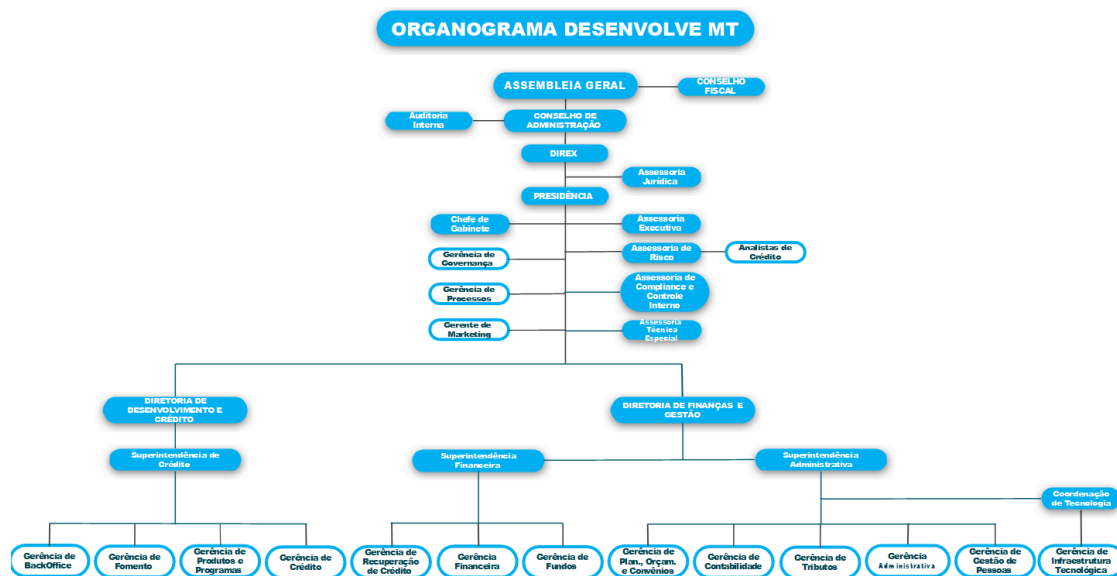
ORGANOGRAMA DESENVOLVE MT

ASSEMBLEIA GERAL

CONSELHO FISCAL

Auditoria Interna

CONSELHO DE ADMINISTRAÇÃO

DIREX

Assessoria Jurídica

PRESIDÊNCIA

Chefe de Gabinete

Assessoria Executiva

Gerência de Governança

Assessoria de Risco

Analistas de Crédito

Gerência de Processos

Assessoria de Compliance e Controle Interno

Gerente de Marketing

Assessoria Técnica Especial

DIRETORIA DE DESENVOLVIMENTO E CRÉDITO

DIRETORIA DE FINANÇAS E GESTÃO

Superintendência de Crédito

Superintendência Financeira

Superintendência Administrativa

Coordenação de Tecnologia

Gerência de BackOffice

Gerência de Fomento

Gerência de Produtos e Programas

Gerência de Crédito

Gerência de Recuperação de Crédito

Gerência Financeira

Gerência de Fundos

Gerência de Plan., Orçam. e Convênios

Gerência de Contabilidade

Gerência de Tributos

Gerência Administrativa

Gerência de Gestão de Pessoas

Gerência de Infraestrutura Tecnológica